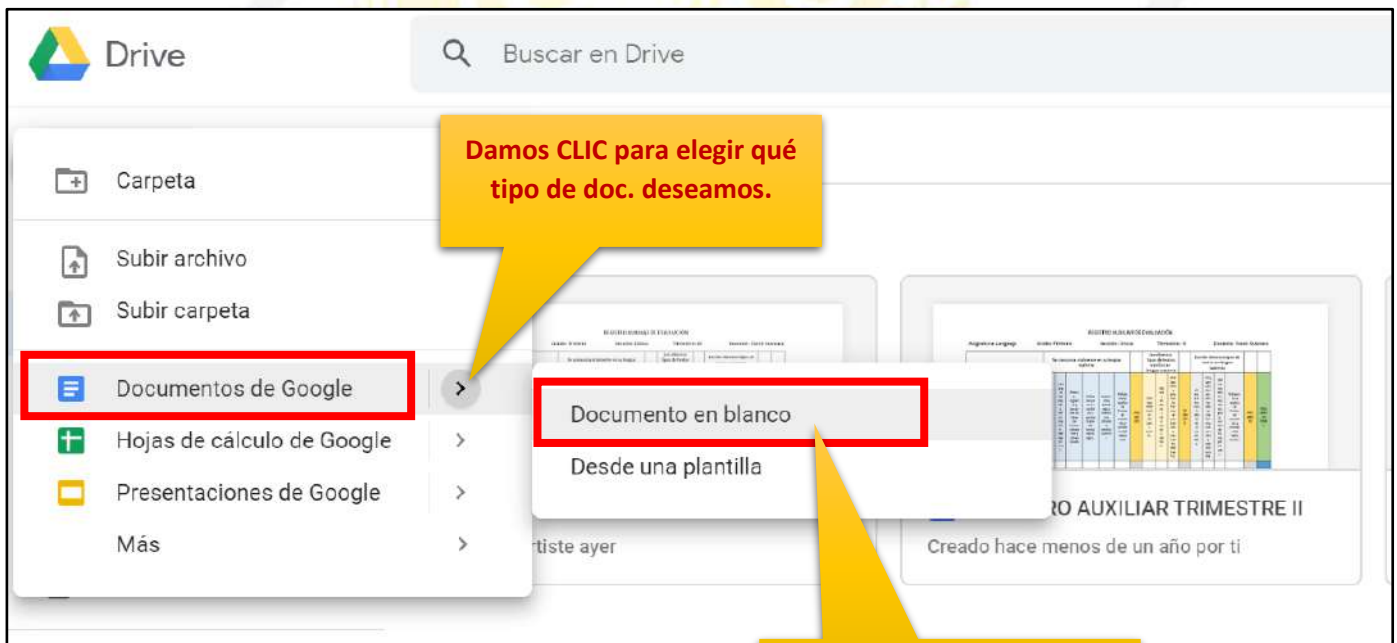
Drive

Buscar en Drive

Damos CLIC para elegir qué tipo de doc. deseamos.

Carpeta

Subir archivo

Subir carpeta

Documentos de Google

Hojas de cálculo de Google

Presentaciones de Google

Más

Documento en blanco

Desde una plantilla

REGISTRO AUXILIAR DE EVALUACIÓN

REGISTRO AUXILIAR DE EVALUACIÓN

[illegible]RO AUXILIAR TRIMESTRE II

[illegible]rtiste ayer

Creado hace menos de un año por ti